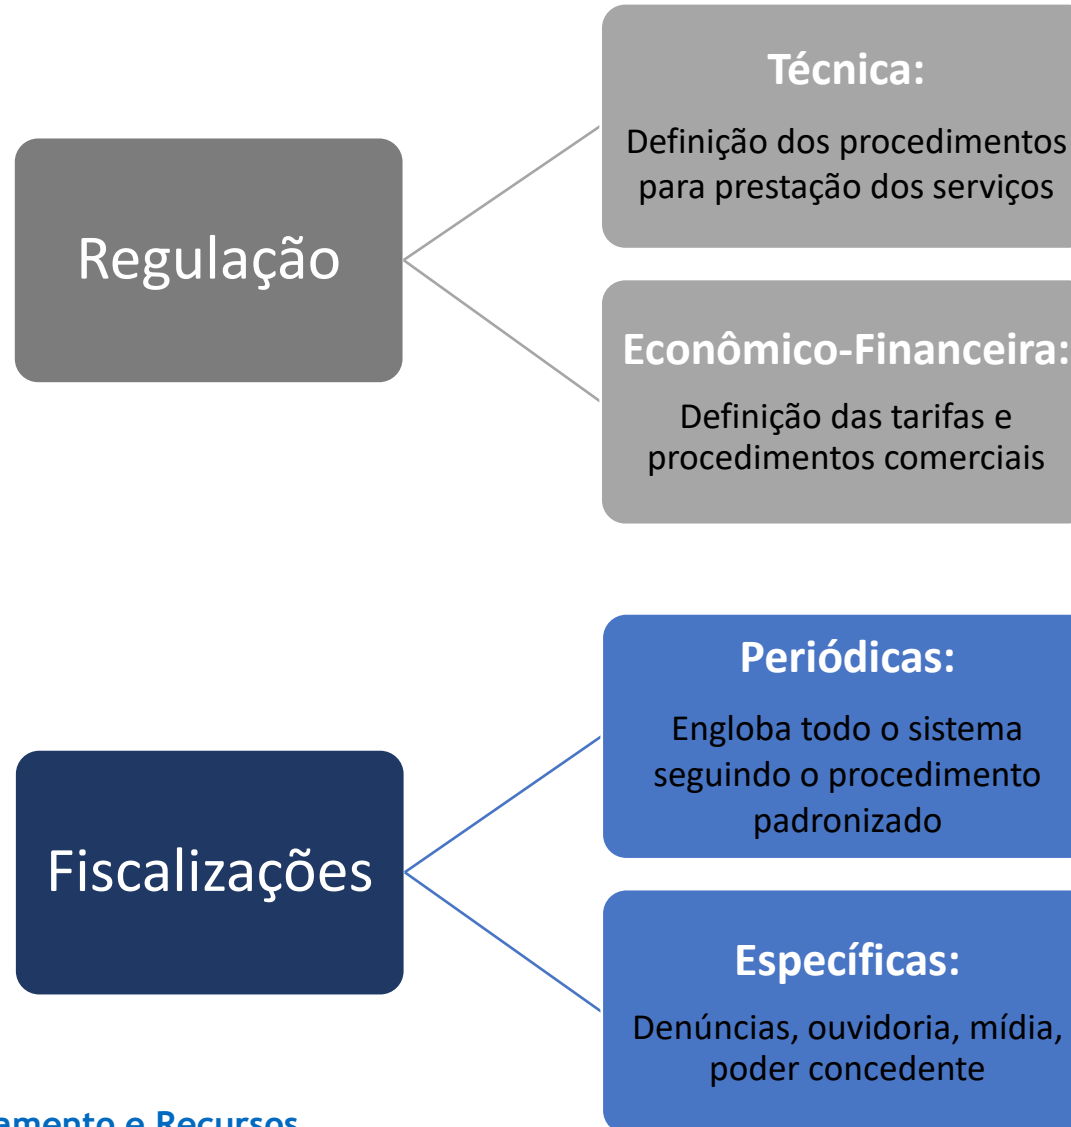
Regulação

Técnica:

Definição dos procedimentos para prestação dos serviços

Econômico-Financeira:

Definição das tarifas e procedimentos comerciais

Fiscalizações

Periódicas:

Engloba todo o sistema seguindo o procedimento padronizado

Específicas:

Denúncias, ouvidoria, mídia, poder concedente

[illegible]amento e Recursos